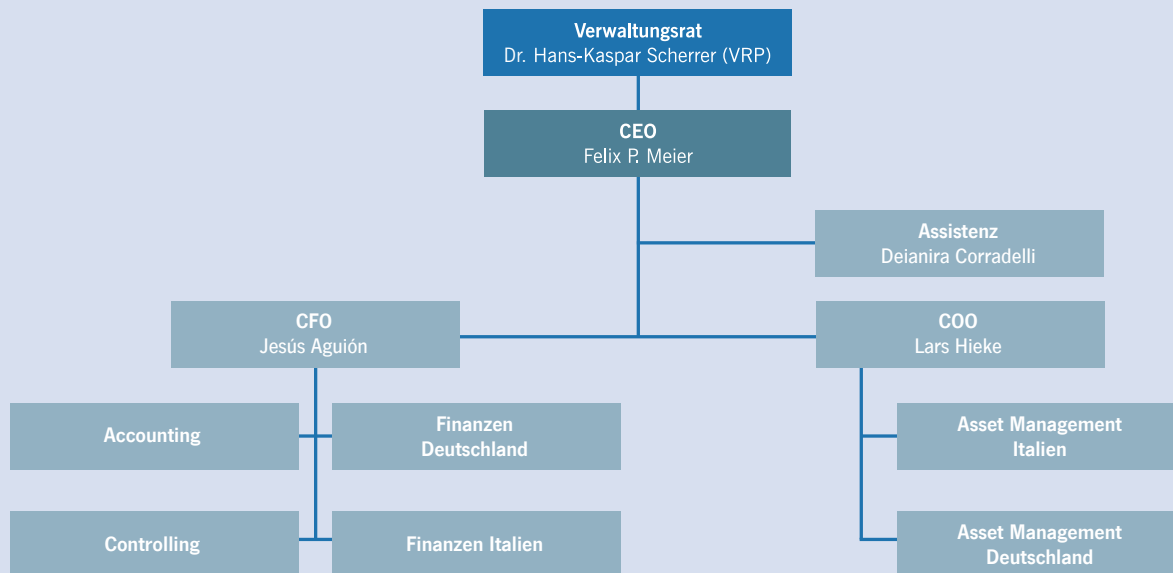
Verwaltungsrat
Dr. Hans-Kaspar Scherrer (VRP)

CEO
Felix P. Meier

Assistenz
Deianira Corradelli

CFO
Jesús Aguión

COO
Lars Hieke

Accounting

Finanzen Deutschland

Asset Management Italien

Controlling

Finanzen Italien

Asset Management Deutschland